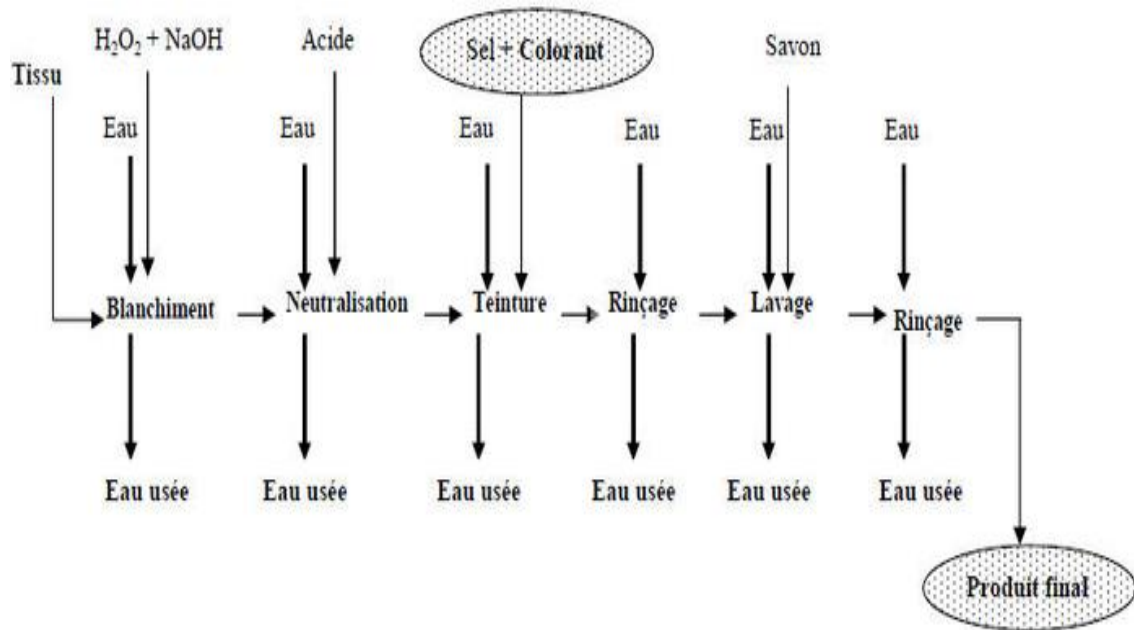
$H_2O_2$ + NaOH
Acide
Sel + Colorant
Savon

Tissu

Eau
Eau
Eau
Eau
Eau
Eau

Blanchiment
Neutralisation
Teinture
Rinçage
Lavage
Rinçage

Eau usée
Eau usée
Eau usée
Eau usée
Eau usée
Eau usée

Produit final